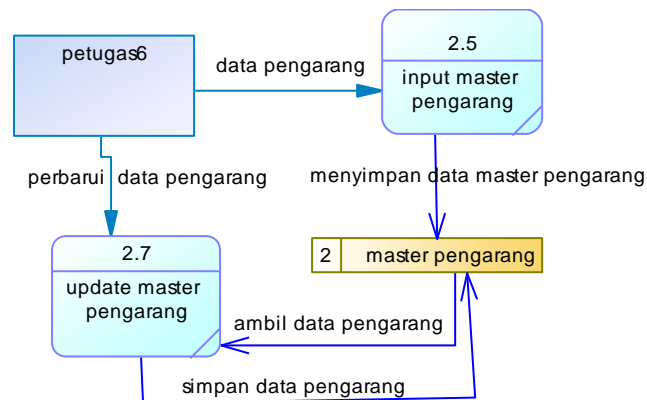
petugas6

data pengarang

2.5

input master pengarang

perbarui data pengarang

menyimpan data master pengarang

2.7

update master pengarang

2

master pengarang

ambil data pengarang

simpan data pengarang